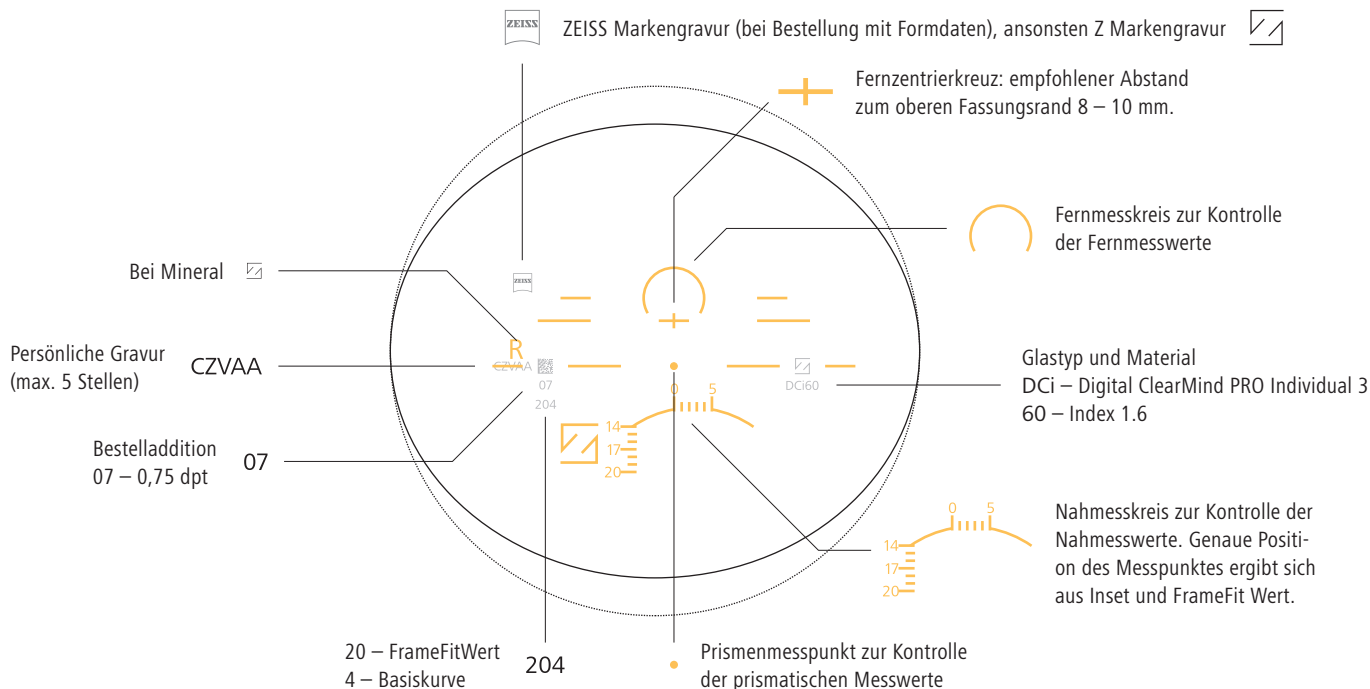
ZEISS

ZEISS Markengravur (bei Bestellung mit Formdaten), ansonsten Z Markengravur

Fernzentrierkreuz: empfohlener Abstand zum oberen Fassungsrand 8 – 10 mm.

Fernmesskreis zur Kontrolle der Fernmesswerte

Bei Mineral

ZEISS

R

Persönliche Gravur (max. 5 Stellen)

CZVAA

CZVAA

07

204

0 5

DCi60

Glastyp und Material
DCi – Digital ClearMind PRO Individual 3
60 – Index 1.6

14
17
20

Bestelladdition
07 – 0,75 dpt

07

0 5

14
17
20

Nahmesskreis zur Kontrolle der Nahmesswerte. Genaue Position des Messpunktes ergibt sich aus Inset und FrameFit Wert.

20 – FrameFitWert
4 – Basiskurve

204

Prismenmesspunkt zur Kontrolle der prismatischen Messwerte